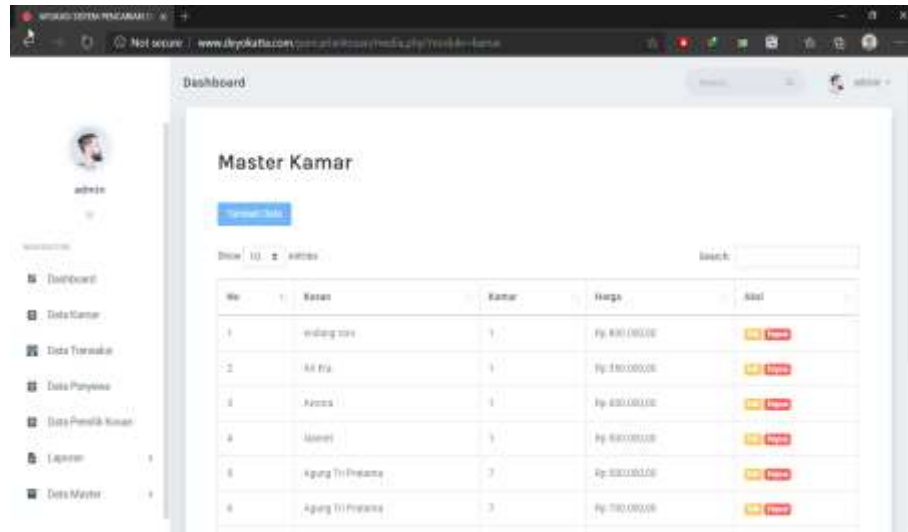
Not secure | www.deyokatta.com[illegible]

Dashboard

admin

Dashboard
Data Kamar
Data Transaksi
Data Penyewa
Data Pemilik Kosan
Laporan
Data Master

Master Kamar

Tambah Data

Show 10 entries

Search:

| No | Kosan | Kamar | Harga | Aksi |
|---|---|---|---|---|
| 1 | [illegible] | 1 | Rp 800.000,00 | Edit Hapus |
| 2 | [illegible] | 1 | Rp 350.000,00 | Edit Hapus |
| 3 | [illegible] | 1 | Rp 450.000,00 | Edit Hapus |
| 4 | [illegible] | 1 | Rp 500.000,00 | Edit Hapus |
| 5 | Agung Tri Pratama | 2 | Rp 500.000,00 | Edit Hapus |
| 6 | Agung Tri Pratama | 3 | Rp 700.000,00 | Edit Hapus |